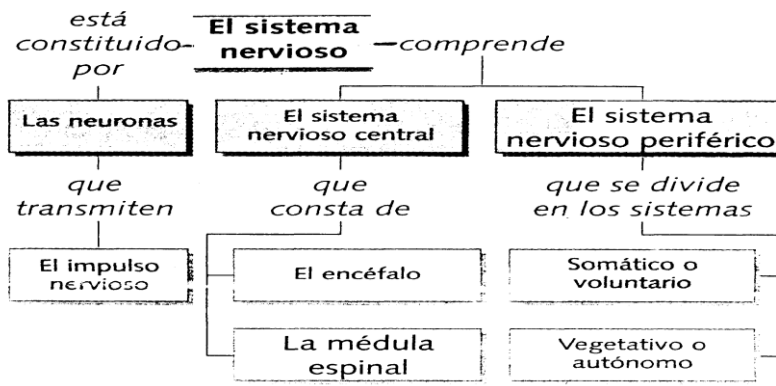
está constituido por

El sistema nervioso

comprende

Las neuronas

El sistema nervioso central

El sistema nervioso periférico

que transmiten

que consta de

que se divide en los sistemas

El impulso nervioso

El encéfalo

Somático o voluntario

La médula espinal

Vegetativo o autónomo